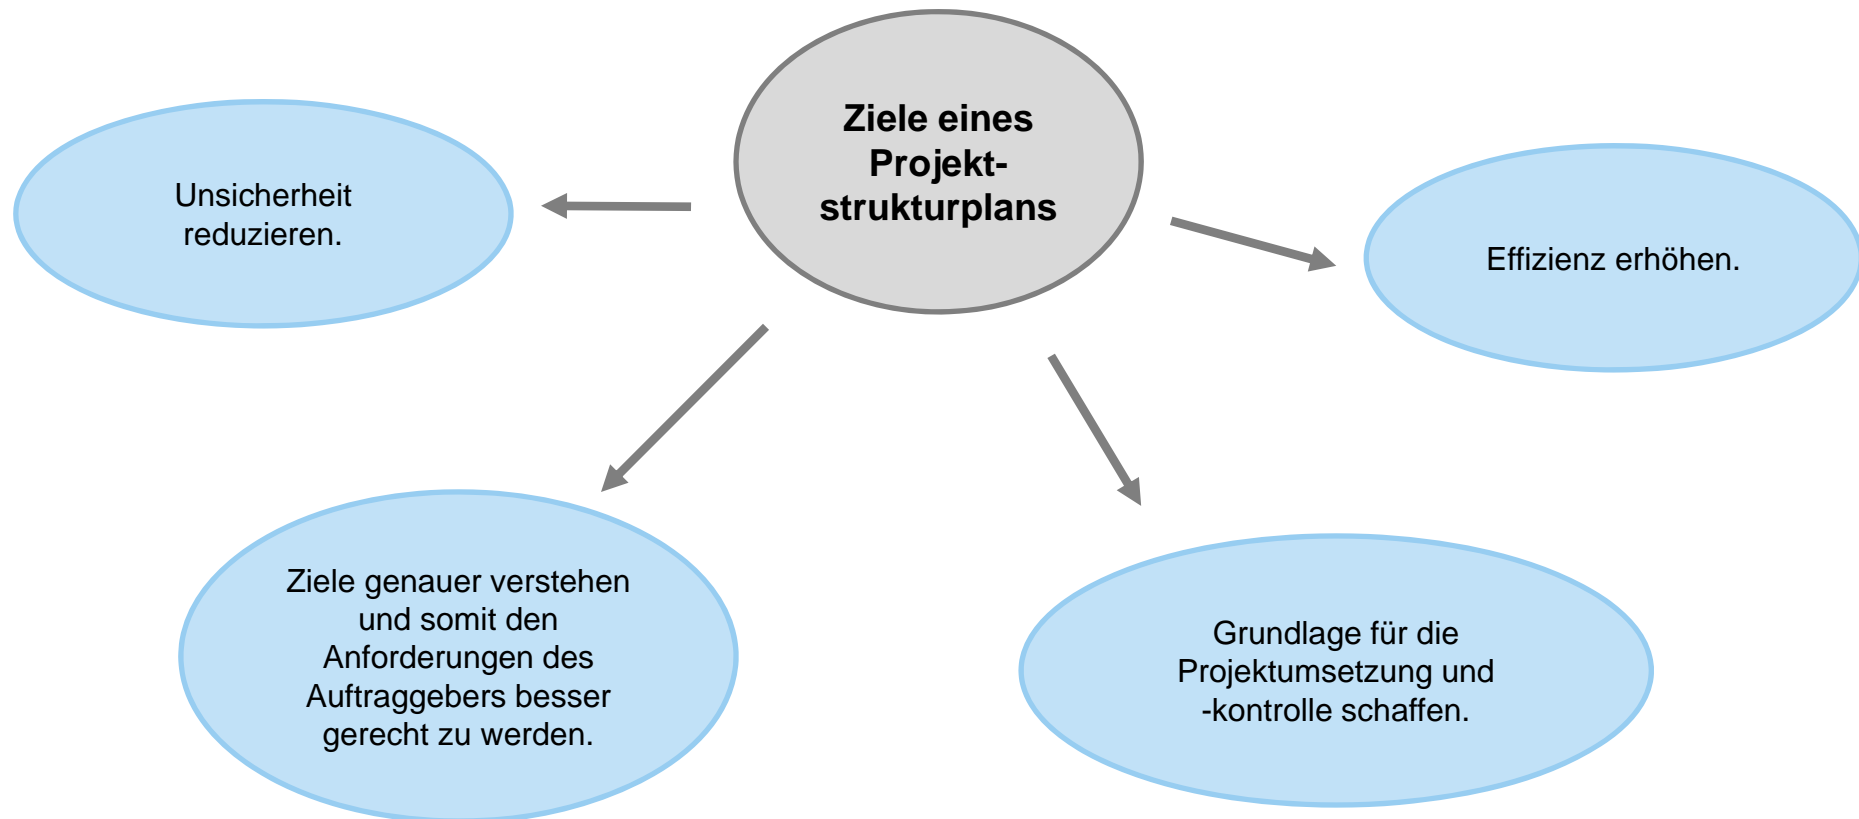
Ziele eines Projektstrukturplans

Unsicherheit reduzieren.

Effizienz erhöhen.

Ziele genauer verstehen und somit den Anforderungen des Auftraggebers besser gerecht zu werden.

Grundlage für die Projektumsetzung und -kontrolle schaffen.